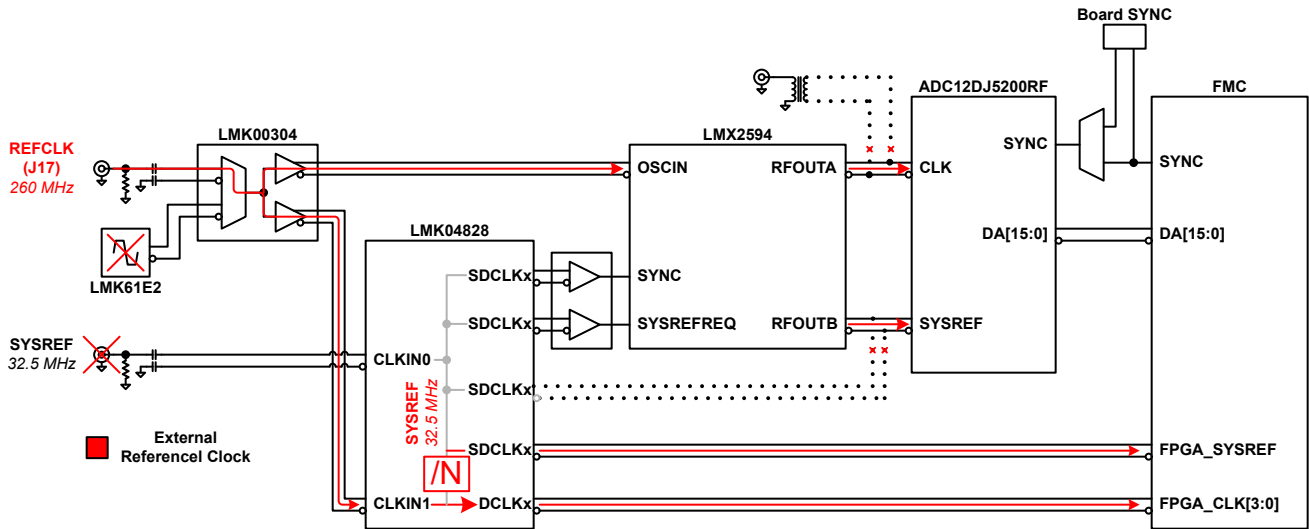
Board SYNC

ADC12DJ5200RF

FMC

LMX2594

LMK00304

REFCLK (J17)
260 MHz

OSCIN

RFOUTA

CLK

SYNC

SYNC

LMK61E2

LMK04828

DA[15:0]

DA[15:0]

SDCLKx

SYNC

SDCLKx

SYSREFREQ

RFOUTB

SYSREF

SYSREF
32.5 MHz

CLKIN0

SDCLKx

SYSREF
32.5 MHz

External Referencel Clock

SDCLKx

FPGA_SYSREF

/N

CLKIN1

DCLKx

FPGA_CLK[3:0]